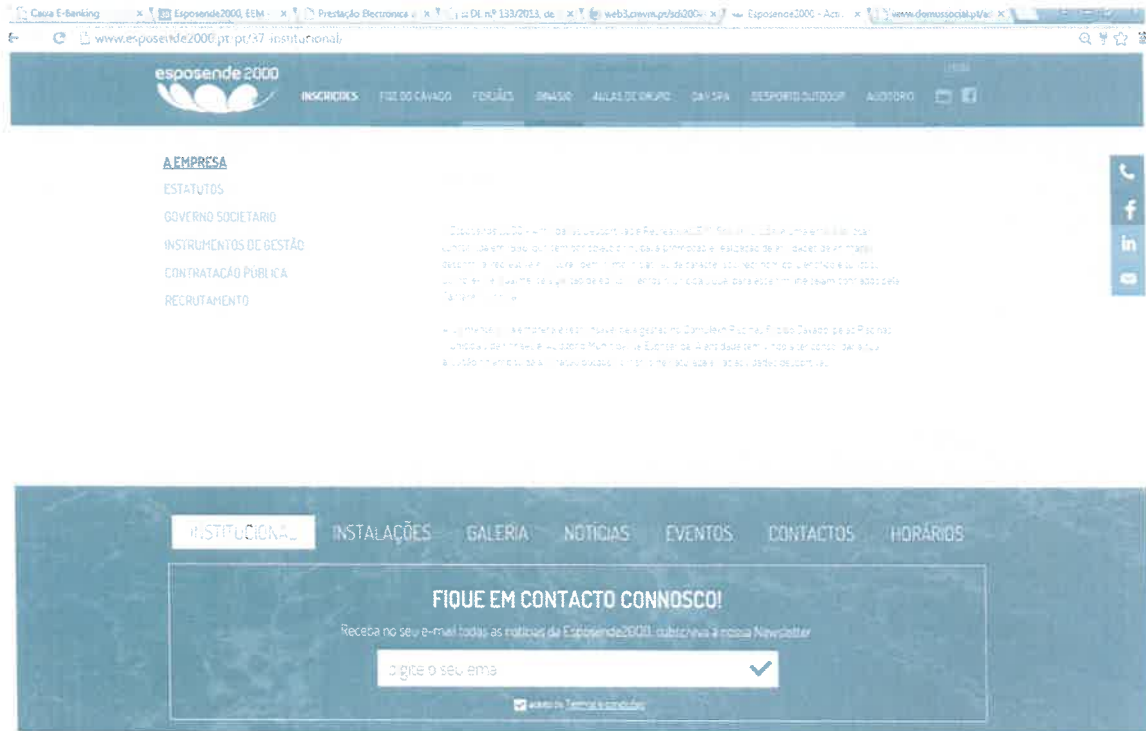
Caixa E-Banking × Esposende2000, EEM - × Prestação Electronica × DL nº 133/2013, de × web3.crevm.pt/sdi200 × Esposende2000 - Act × www.domussocial.pt/a ×

www.esposende2000.pt/pt/37-institucional/

esposende 2000

INSCRIÇÕES FOZ DO CÁVADO PISCINAS GINÁSIO AULAS DE GRUPO DAY SPA DESPORTO OUTDOOR AUDITÓRIO

A EMPRESA
ESTATUTOS
GOVERNO SOCIETÁRIO
INSTRUMENTOS DE GESTÃO
CONTRATAÇÃO PÚBLICA
RECRUTAMENTO

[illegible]

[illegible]

INSTITUCIONAL INSTALAÇÕES GALERIA NOTÍCIAS EVENTOS CONTACTOS HORÁRIOS

FIQUE EM CONTACTO CONNOSCO!

Receba no seu e-mail todas as notícias da Esposende2000, subscreva a nossa Newsletter

Digite o seu email

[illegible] Termos e condições